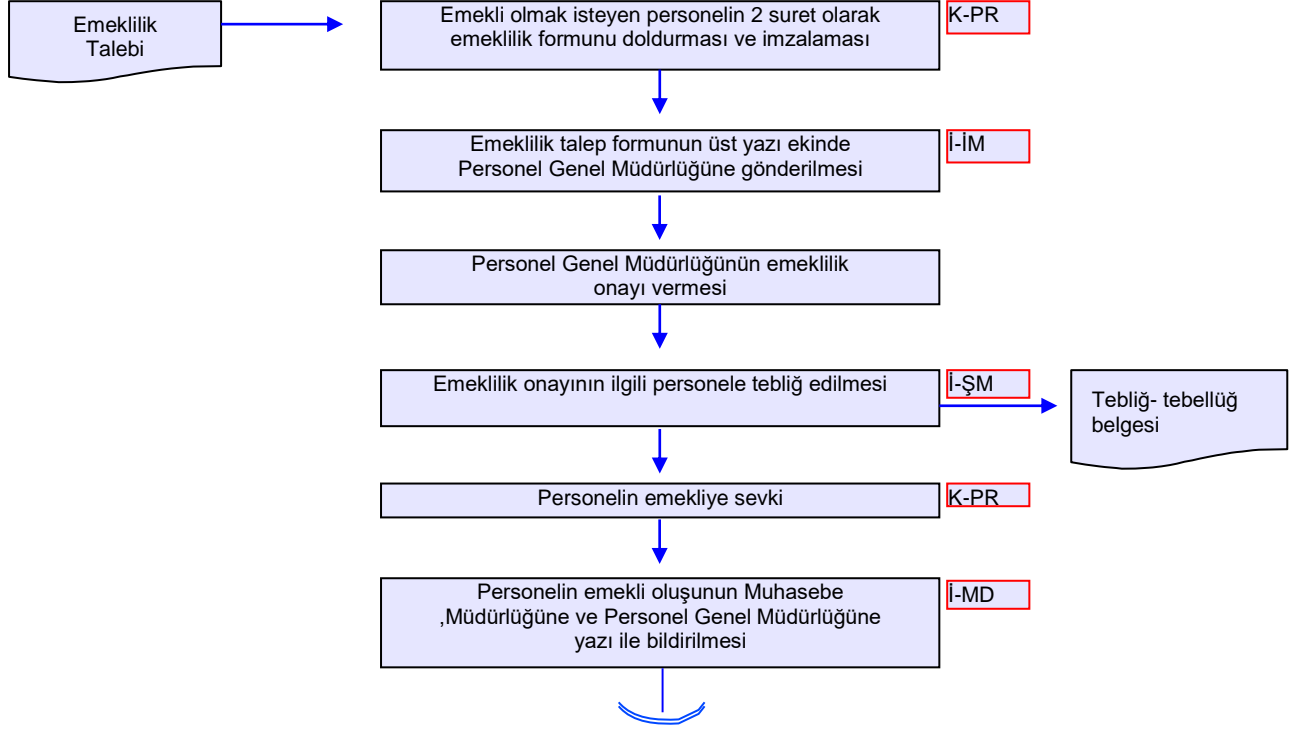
Emeklilik Talebi

Emekli olmak isteyen personelin 2 suret olarak emeklilik formunu doldurması ve imzalaması

K-PR

Emeklilik talep formunun üst yazı ekinde Personel Genel Müdürlüğüne gönderilmesi

İ-İM

Personel Genel Müdürlüğünün emeklilik onayı vermesi

Emeklilik onayının ilgili personele tebliğ edilmesi

İ-ŞM

Tebliğ- tebellüğ belgesi

Personelin emekliye sevki

K-PR

Personelin emekli oluşunun Muhasebe ,Müdürlüğüne ve Personel Genel Müdürlüğüne yazı ile bildirilmesi

İ-MD